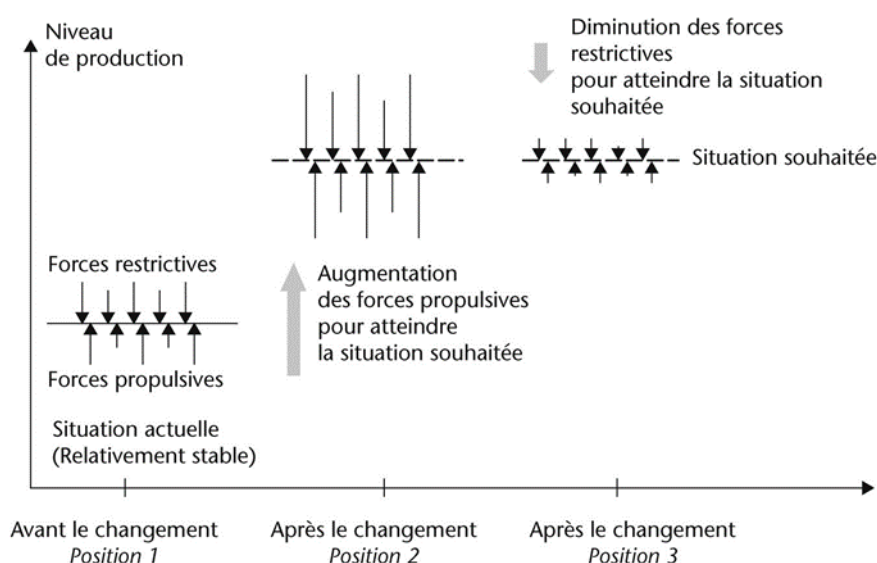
Niveau de production

Diminution des forces restrictives pour atteindre la situation souhaitée

Situation souhaitée

Forces restrictives

Augmentation des forces propulsives pour atteindre la situation souhaitée

Forces propulsives

Situation actuelle (Relativement stable)

Avant le changement
*Position 1*

Après le changement
*Position 2*

Après le changement
*Position 3*